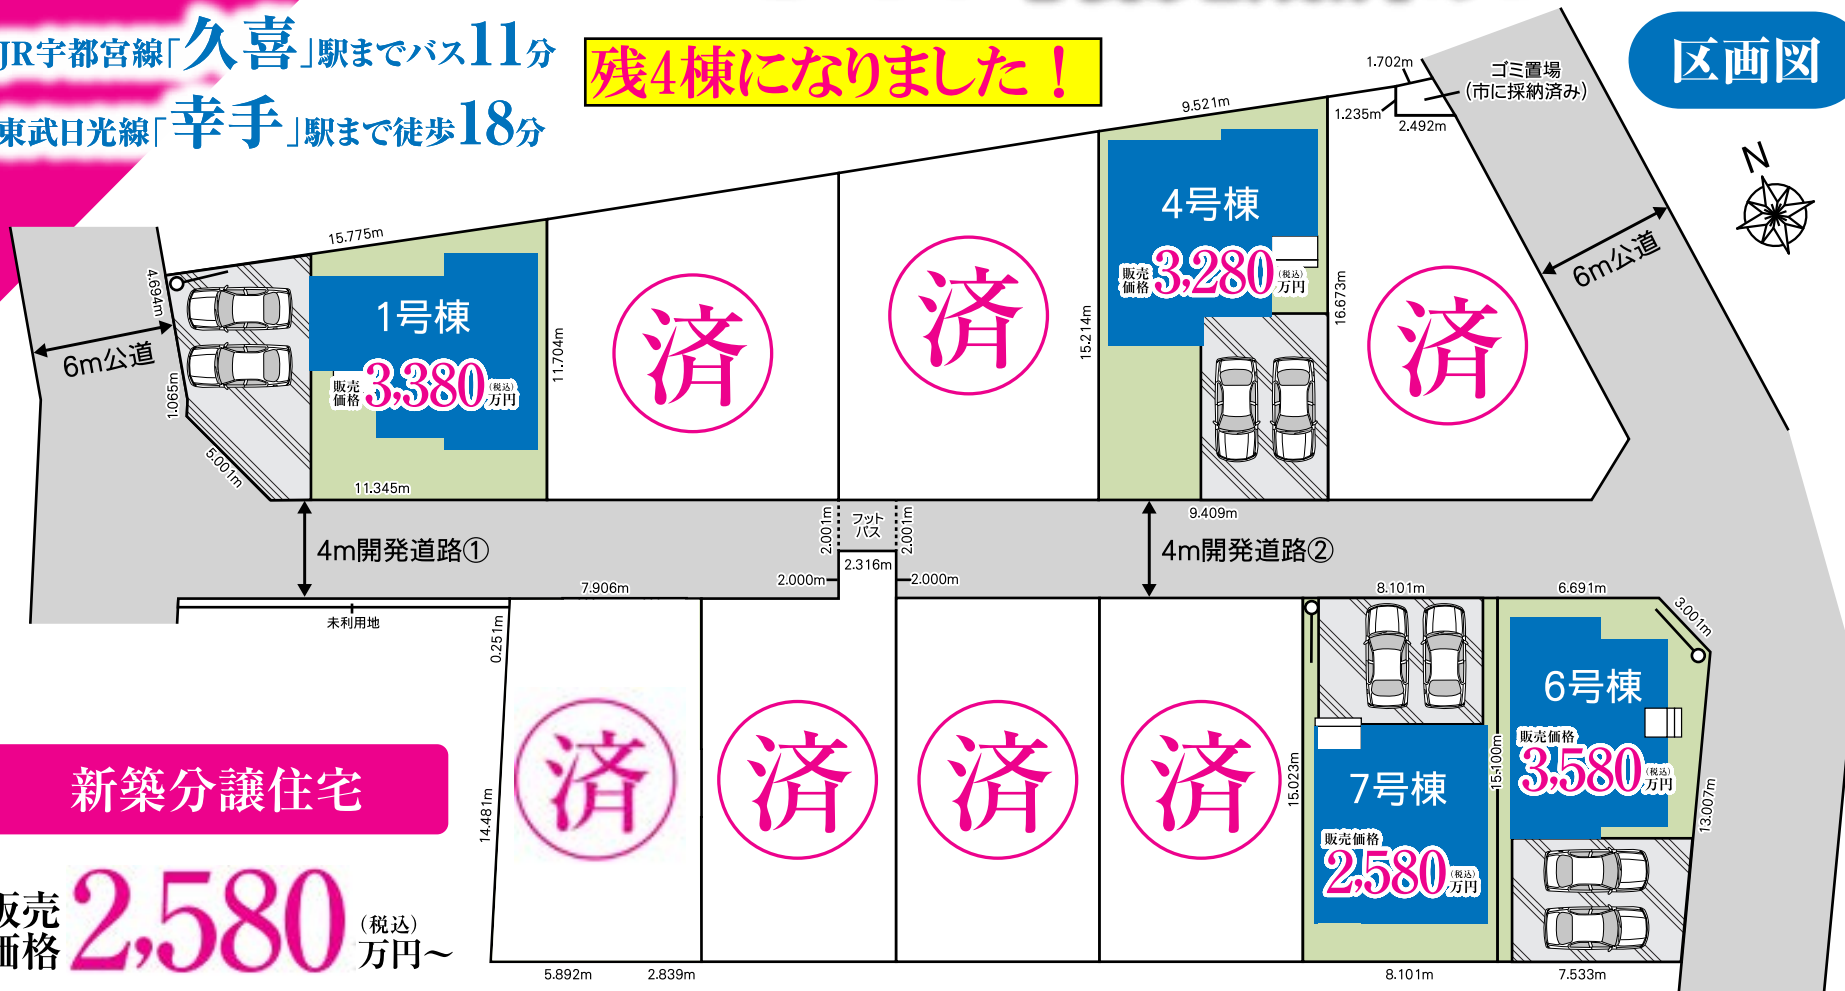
JR宇都宮線「久喜」駅までバス11分
東武日光線「幸手」駅まで徒歩18分

残4棟になりました！

区画図

N

1.702m
ゴミ置場
（市に採納済み）
1.235m
2.492m
9.521m
15.775m
4.694m
6m公道
1.065m
5.001m
11.345m

1号棟
販売価格 3,380（税込）万円

11.704m

済

済

15.214m

4号棟
販売価格 3,280（税込）万円

16.673m

済

6m公道

9.409m
2.001m
フットパス
2.001m
4m開発道路①
4m開発道路②
2.316m
2.000m
2.000m
7.906m
未利用地
0.251m
8.101m
6.691m
3.001m

14.481m

済

済

済

済

15.023m

7号棟
販売価格 2,580（税込）万円

15.100m

6号棟
販売価格 3,580（税込）万円

13.007m

新築分譲住宅

販売価格 2,580（税込）万円～

5.892m
2.839m
8.101m
7.533m